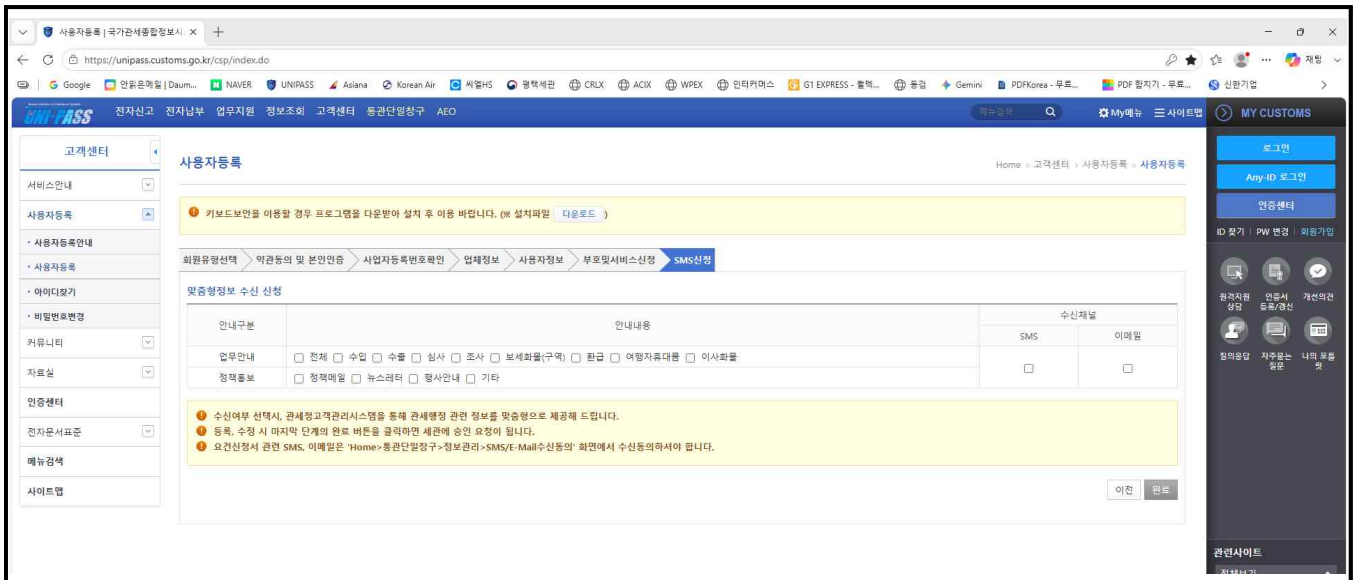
사용자등록 | 국가관세종합정보시 ×

https://unipass.customs.go.kr/csp/index.do

Google  안읽은메일 | Daum...  NAVER  UNIPASS  Asiana  Korean Air  씨엘HS  평택세관  CRLX  ACIX  WPEX  인터커머스  G1 EXPRESS - 홀텍...  통검  Gemini  PDFKorea - 무료...  PDF 합치기 - 무료...  신한기업

UNI-PASS  전자신고  전자납부  업무지원  정보조회  고객센터  통관단일창구  AEO  메뉴검색  My메뉴  사이트맵  MY CUSTOMS

고객센터
서비스안내
사용자등록
· 사용자등록안내
· 사용자등록
· 아이디찾기
· 비밀번호변경
커뮤니티
자료실
인증센터
전자문서표준
메뉴검색
사이트맵

사용자등록

Home > 고객센터 > 사용자등록 > 사용자등록

키보드보안을 이용할 경우 프로그램을 다운받아 설치 후 이용 바랍니다. (※ 설치파일 다운로드 )

회원유형선택 > 약관동의 및 본인인증 > 사업자등록번호확인 > 업체정보 > 사용자정보 > 부호및서비스신청 > SMS신청

맞춤형정보 수신 신청

| 안내구분 | 안내내용 | 수신채널 SMS | 수신채널 이메일 |
|---|---|---|---|
| 업무안내 | ☐ 전체 ☐ 수입 ☐ 수출 ☐ 심사 ☐ 조사 ☐ 보세화물(구역) ☐ 환급 ☐ 여행자휴대품 ☐ 이사화물 | ☐ | ☐ |
| 정책홍보 | ☐ 정책메일 ☐ 뉴스레터 ☐ 행사안내 ☐ 기타 | | |

수신여부 선택시, 관세청고객관리시스템을 통해 관세행정 관련 정보를 맞춤형으로 제공해 드립니다.
등록, 수정 시 마지막 단계의 완료 버튼을 클릭하면 세관에 승인 요청이 됩니다.
요건신청서 관련 SMS, 이메일은 'Home>통관단일창구>정보관리>SMS/E-Mail수신동의' 화면에서 수신동의하셔야 합니다.

이전  완료

로그인
Any-ID 로그인
인증센터
ID 찾기 | PW 변경 | 회원가입
원격지원 상담  인증서 등록/갱신  개선의견
친의응답  자주묻는 질문  나의 포틀릿
관련사이트